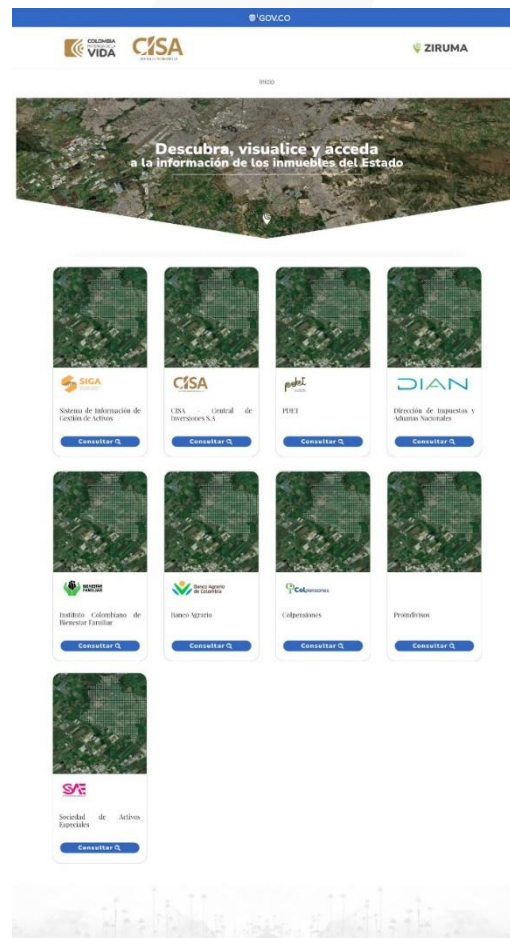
GOV.CO

COLOMBIA POTENCIA DE LA VIDA

CISA

ZIRUMA

Inicio

Descubra, visualice y acceda a la información de los inmuebles del Estado

SIGA

Sistema de Información de Gestión de Activos

Consultar

CISA

CISA - Central de Inversiones S.A

Consultar

PDET

Consultar

DIAN

Dirección de Impuestos y Aduanas Nacionales

Consultar

BIENESTAR FAMILIAR

Instituto Colombiano de Bienestar Familiar

Consultar

Banco Agrario de Colombia

Banco Agrario

Consultar

Colpensiones

Colpensiones

Consultar

Proindivisos

Consultar

SAE

Sociedad de Activos Especiales

Consultar